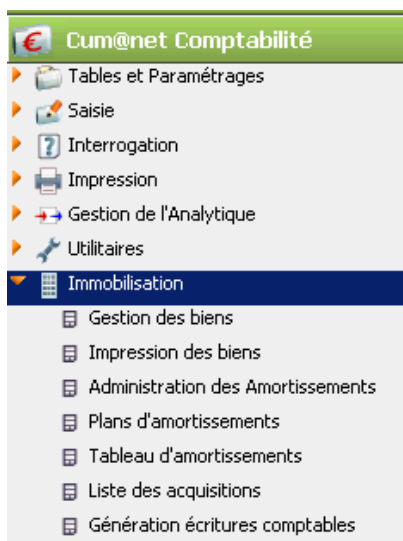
Cum@net Comptabilité

Tables et Paramétrages

Saisie

Interrogation

Impression

Gestion de l'Analytique

Utilitaires

Immobilisation

Gestion des biens

Impression des biens

Administration des Amortissements

Plans d'amortissements

Tableau d'amortissements

Liste des acquisitions

Génération écritures comptables